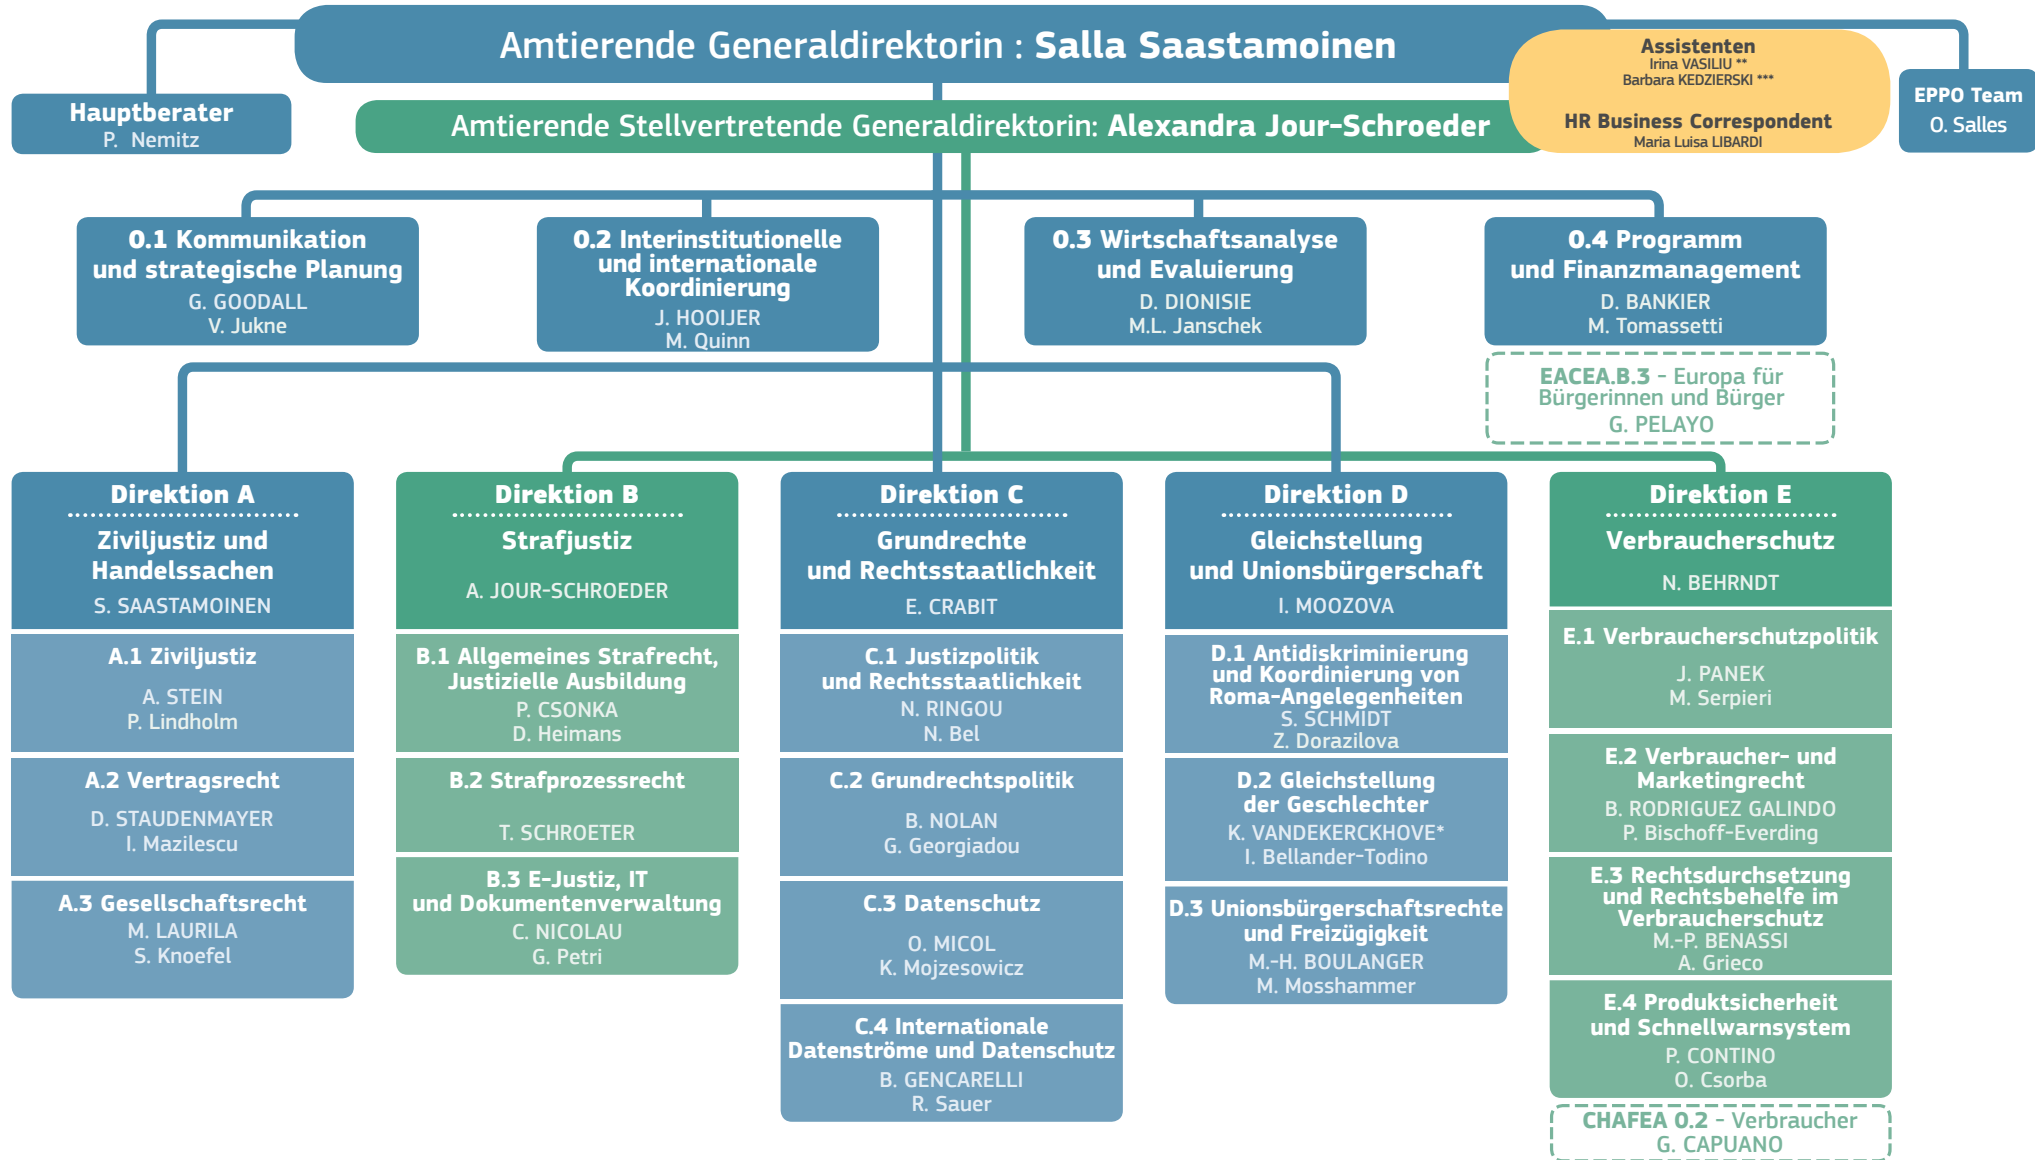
Amtierende Generaldirektorin : Salla Saastamoinen

Assistenten
Irina VASILIU **
Barbara KEDZIERSKI ***

HR Business Correspondent
Maria Luisa LIBARDI

EPPO Team
O. Salles

Hauptberater
P. Nemitz

Amtierende Stellvertretende Generaldirektorin: Alexandra Jour-Schroeder

0.1 Kommunikation und strategische Planung
G. GOODALL
V. Jukne

0.2 Interinstitutionelle und internationale Koordinierung
J. HOOIJER
M. Quinn

0.3 Wirtschaftsanalyse und Evaluierung
D. DIONISIE
M.L. Janschek

0.4 Programm und Finanzmanagement
D. BANKIER
M. Tomassetti

EACEA.B.3 - Europa für Bürgerinnen und Bürger
G. PELAYO

Direktion A
Ziviljustiz und Handelssachen
S. SAASTAMOINEN

A.1 Ziviljustiz
A. STEIN
P. Lindholm

A.2 Vertragsrecht
D. STAUDENMAYER
I. Mazilescu

A.3 Gesellschaftsrecht
M. LAURILA
S. Knoefel

Direktion B
Strafjustiz
A. JOUR-SCHROEDER

B.1 Allgemeines Strafrecht, Justizielle Ausbildung
P. CSONKA
D. Heimans

B.2 Strafprozessrecht
T. SCHROETER

B.3 E-Justiz, IT und Dokumentenverwaltung
C. NICOLAU
G. Petri

Direktion C
Grundrechte und Rechtsstaatlichkeit
E. CRABIT

C.1 Justizpolitik und Rechtsstaatlichkeit
N. RINGOU
N. Bel

C.2 Grundrechtspolitik
B. NOLAN
G. Georgiadou

C.3 Datenschutz
O. MICOL
K. Mojzesowicz

C.4 Internationale Datenströme und Datenschutz
B. GENCARELLI
R. Sauer

Direktion D
Gleichstellung und Unionsbürgerschaft
I. MOOZOVA

D.1 Antidiskriminierung und Koordinierung von Roma-Angelegenheiten
S. SCHMIDT
Z. Dorazilova

D.2 Gleichstellung der Geschlechter
K. VANDEKERCKHOVE*
I. Bellander-Todino

D.3 Unionsbürgerschaftsrechte und Freizügigkeit
M.-H. BOULANGER
M. Mosshammer

Direktion E
Verbraucherschutz
N. BEHRNDT

E.1 Verbraucherschutzpolitik
J. PANEK
M. Serpieri

E.2 Verbraucher- und Marketingrecht
B. RODRIGUEZ GALINDO
P. Bischoff-Everding

E.3 Rechtsdurchsetzung und Rechtsbehelfe im Verbraucherschutz
M.-P. BENASSI
A. Grieco

E.4 Produktsicherheit und Schnellwarnsystem
P. CONTINO
O. Csorba

CHAFEA 0.2 - Verbraucher
G. CAPUANO